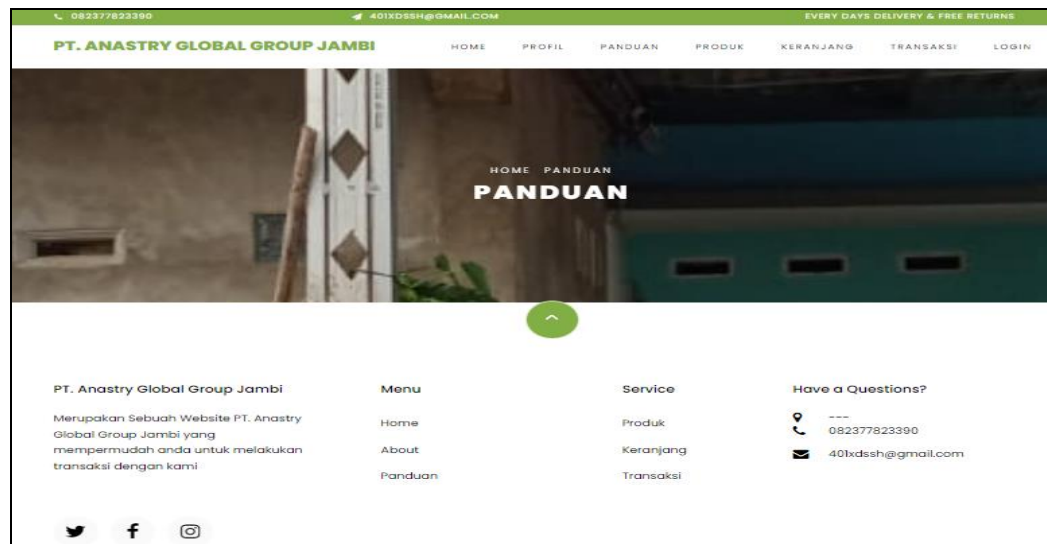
082377823390 401XDSSH@GMAIL.COM EVERY DAYS DELIVERY & FREE RETURNS

PT. ANASTRY GLOBAL GROUP JAMBI

HOME PROFIL PANDUAN PRODUK KERANJANG TRANSAKSI LOGIN

HOME PANDUAN

PANDUAN

PT. Anastry Global Group Jambi

Merupakan Sebuah Website PT. Anastry Global Group Jambi yang mempermudah anda untuk melakukan transaksi dengan kami

Menu

Home

About

Panduan

Service

Produk

Keranjang

Transaksi

Have a Questions?

---

082377823390

401xdssh@gmail.com